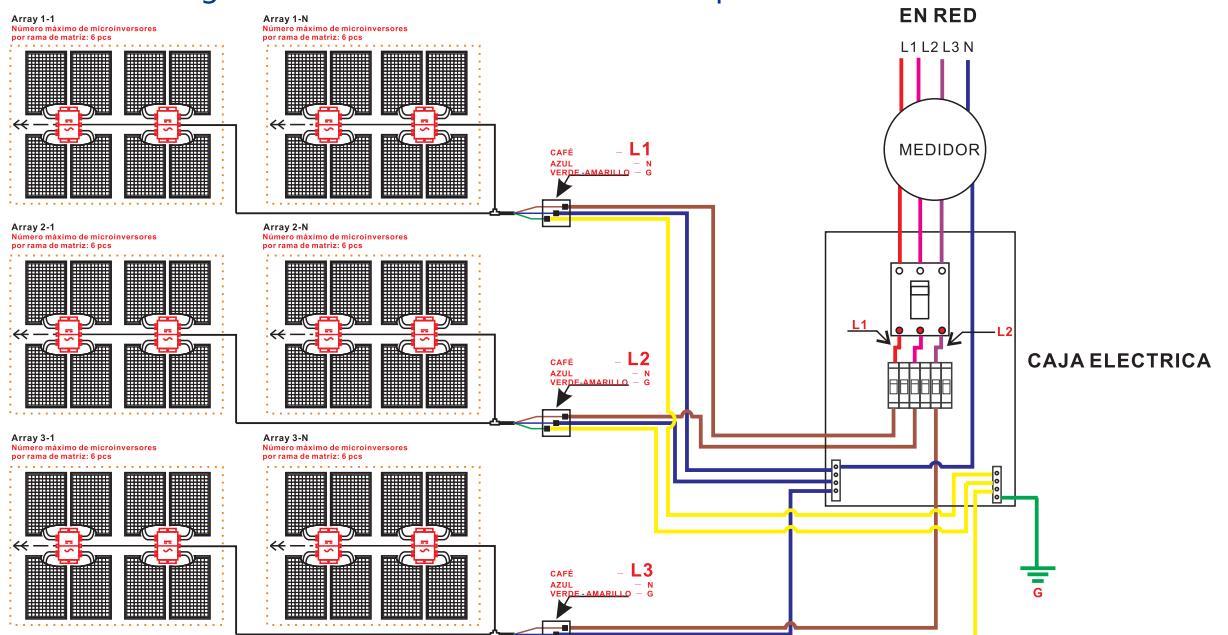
Array 1-1
Número máximo de microinversores por rama de matriz: 6 pcs

Array 1-N
Número máximo de microinversores por rama de matriz: 6 pcs

EN RED

L1 L2 L3 N

MEDIDOR

CAFÉ — L1
AZUL — N
VERDE-AMARILLO — G

Array 2-1
Número máximo de microinversores por rama de matriz: 6 pcs

Array 2-N
Número máximo de microinversores por rama de matriz: 6 pcs

L1

L2

CAJA ELECTRICA

CAFÉ — L2
AZUL — N
VERDE-AMARILLO — G

Array 3-1
Número máximo de microinversores por rama de matriz: 6 pcs

Array 3-N
Número máximo de microinversores por rama de matriz: 6 pcs

CAFÉ — L3
AZUL — N
VERDE-AMARILLO — G

G